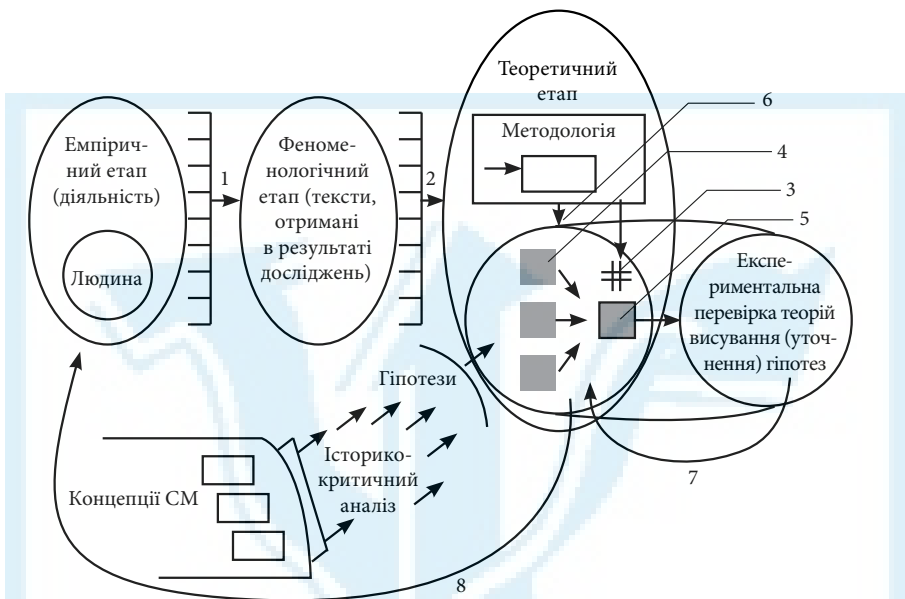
Теоретичний етап

6

Методологія

4

3

5

Емпіричний етап (діяльність)

1

Феноменологічний етап (тексти, отримані в результаті досліджень)

2

Людина

Експериментальна перевірка теорій висування (уточнення) гіпотез

Гіпотези

Історико-критичний аналіз

Концепції СМ

7

8